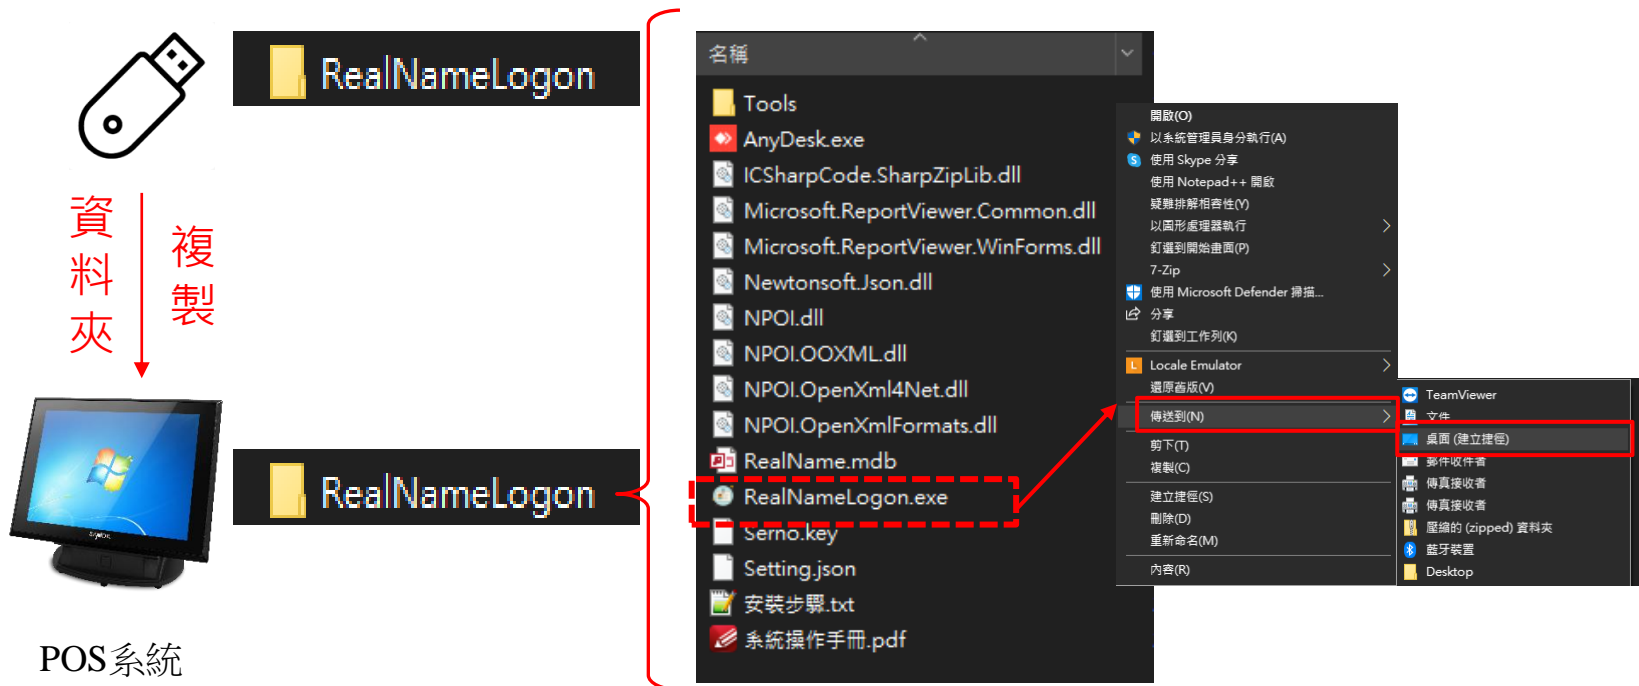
RealNameLogon

資料夾

複製

POS系統

RealNameLogon

名稱

Tools
AnyDesk.exe
ICSharpCode.SharpZipLib.dll
Microsoft.ReportViewer.Common.dll
Microsoft.ReportViewer.WinForms.dll
Newtonsoft.Json.dll
NPOI.dll
NPOI.OOXML.dll
NPOI.OpenXml4Net.dll
NPOI.OpenXmlFormats.dll
RealName.mdb
RealNameLogon.exe
Serno.key
Setting.json
安裝步驟.txt
系統操作手冊.pdf

開啟(O)
以系統管理員身分執行(A)
使用 Skype 分享
使用 Notepad++ 開啟
疑難排解相容性(Y)
以圖形處理器執行
釘選到開始畫面(P)
7-Zip
使用 Microsoft Defender 掃描...
分享
釘選到工作列(K)
Locale Emulator
還原舊版(V)
傳送到(N)
剪下(T)
複製(C)
建立捷徑(S)
刪除(D)
重新命名(M)
內容(R)

TeamViewer
文件
桌面 (建立捷徑)
郵件收件者
傳真接收者
傳真接收者
壓縮的 (zipped) 資料夾
藍牙裝置
Desktop